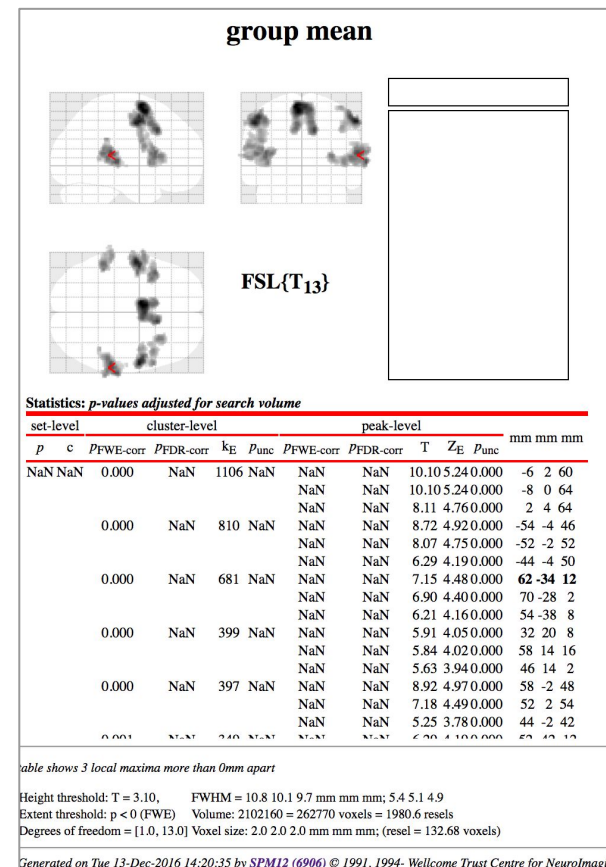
group mean

FSL{$T_{13}$}

Statistics: p-values adjusted for search volume

| set-level | | cluster-level | | | | peak-level | | | | | mm mm mm |
|---|---|---|---|---|---|---|---|---|---|---|---|
| $p$ | c | $p_{FWE-corr}$ | $p_{FDR-corr}$ | $k_E$ | $p_{unc}$ | $p_{FWE-corr}$ | $p_{FDR-corr}$ | T | $Z_E$ | $p_{unc}$ | |
| NaN | NaN | 0.000 | NaN | 1106 | NaN | NaN | NaN | 10.10 | 5.24 | 0.000 | -6 2 60 |
| | | | | | | NaN | NaN | 10.10 | 5.24 | 0.000 | -8 0 64 |
| | | | | | | NaN | NaN | 8.11 | 4.76 | 0.000 | 2 4 64 |
| | | 0.000 | NaN | 810 | NaN | NaN | NaN | 8.72 | 4.92 | 0.000 | -54 -4 46 |
| | | | | | | NaN | NaN | 8.07 | 4.75 | 0.000 | -52 -2 52 |
| | | | | | | NaN | NaN | 6.29 | 4.19 | 0.000 | -44 -4 50 |
| | | 0.000 | NaN | 681 | NaN | NaN | NaN | 7.15 | 4.48 | 0.000 | 62 -34 12 |
| | | | | | | NaN | NaN | 6.90 | 4.40 | 0.000 | 70 -28 2 |
| | | | | | | NaN | NaN | 6.21 | 4.16 | 0.000 | 54 -38 8 |
| | | 0.000 | NaN | 399 | NaN | NaN | NaN | 5.91 | 4.05 | 0.000 | 32 20 8 |
| | | | | | | NaN | NaN | 5.84 | 4.02 | 0.000 | 58 14 16 |
| | | | | | | NaN | NaN | 5.63 | 3.94 | 0.000 | 46 14 2 |
| | | 0.000 | NaN | 397 | NaN | NaN | NaN | 8.92 | 4.97 | 0.000 | 58 -2 48 |
| | | | | | | NaN | NaN | 7.18 | 4.49 | 0.000 | 52 2 54 |
| | | | | | | NaN | NaN | 5.25 | 3.78 | 0.000 | 44 -2 42 |
| | | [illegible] | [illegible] | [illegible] | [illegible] | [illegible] | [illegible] | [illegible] | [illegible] | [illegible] | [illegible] |

able shows 3 local maxima more than 0mm apart

Height threshold: T = 3.10, FWHM = 10.8 10.1 9.7 mm mm mm; 5.4 5.1 4.9
Extent threshold: p < 0 (FWE) Volume: 2102160 = 262770 voxels = 1980.6 resels
Degrees of freedom = [1.0, 13.0] Voxel size: 2.0 2.0 2.0 mm mm mm; (resel = 132.68 voxels)

Generated on Tue 13-Dec-2016 14:20:35 by SPM12 (6906) © 1991, 1994- Wellcome Trust Centre for NeuroImag